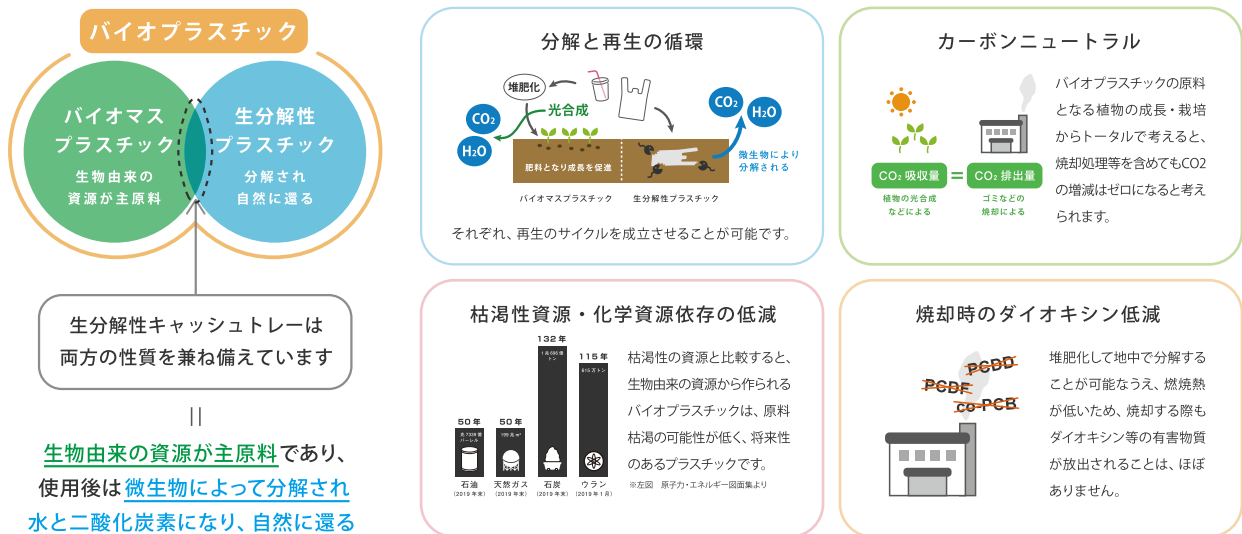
バイオプラスチック

バイオマスプラスチック
生物由来の資源が主原料

生分解性プラスチック
分解され自然に還る

生分解性キャッシュトレーは両方の性質を兼ね備えています

||

生物由来の資源が主原料であり、使用後は微生物によって分解され水と二酸化炭素になり、自然に還る

分解と再生の循環

堆肥化
光合成
$CO_2$
$H_2O$
肥料となり成長を促進
$CO_2$
$H_2O$
微生物により分解される
バイオマスプラスチック　生分解性プラスチック

それぞれ、再生のサイクルを成立させることが可能です。

カーボンニュートラル

$CO_2$ 吸収量 = $CO_2$ 排出量
植物の光合成などによる　ゴミなどの焼却による

バイオプラスチックの原料となる植物の成長・栽培からトータルで考えると、焼却処理等を含めてもCO2の増減はゼロになると考えられます。

枯渇性資源・化学資源依存の低減

| 50年 | 50年 | 132年 | 115年 |
|---|---|---|---|
| 約7338億バーレル | 199兆$m^3$ | 1兆696億トン | 615万トン |
| 石油（2019年末） | 天然ガス（2019年末） | 石炭（2019年末） | ウラン（2019年1月） |

枯渇性の資源と比較すると、生物由来の資源から作られるバイオプラスチックは、原料枯渇の可能性が低く、将来性のあるプラスチックです。
※左図　原子力・エネルギー図面集より

焼却時のダイオキシン低減

PCDD
PCDF
Co-PCB

堆肥化して地中で分解することが可能なうえ、燃焼熱が低いため、焼却する際もダイオキシン等の有害物質が放出されることは、ほぼありません。